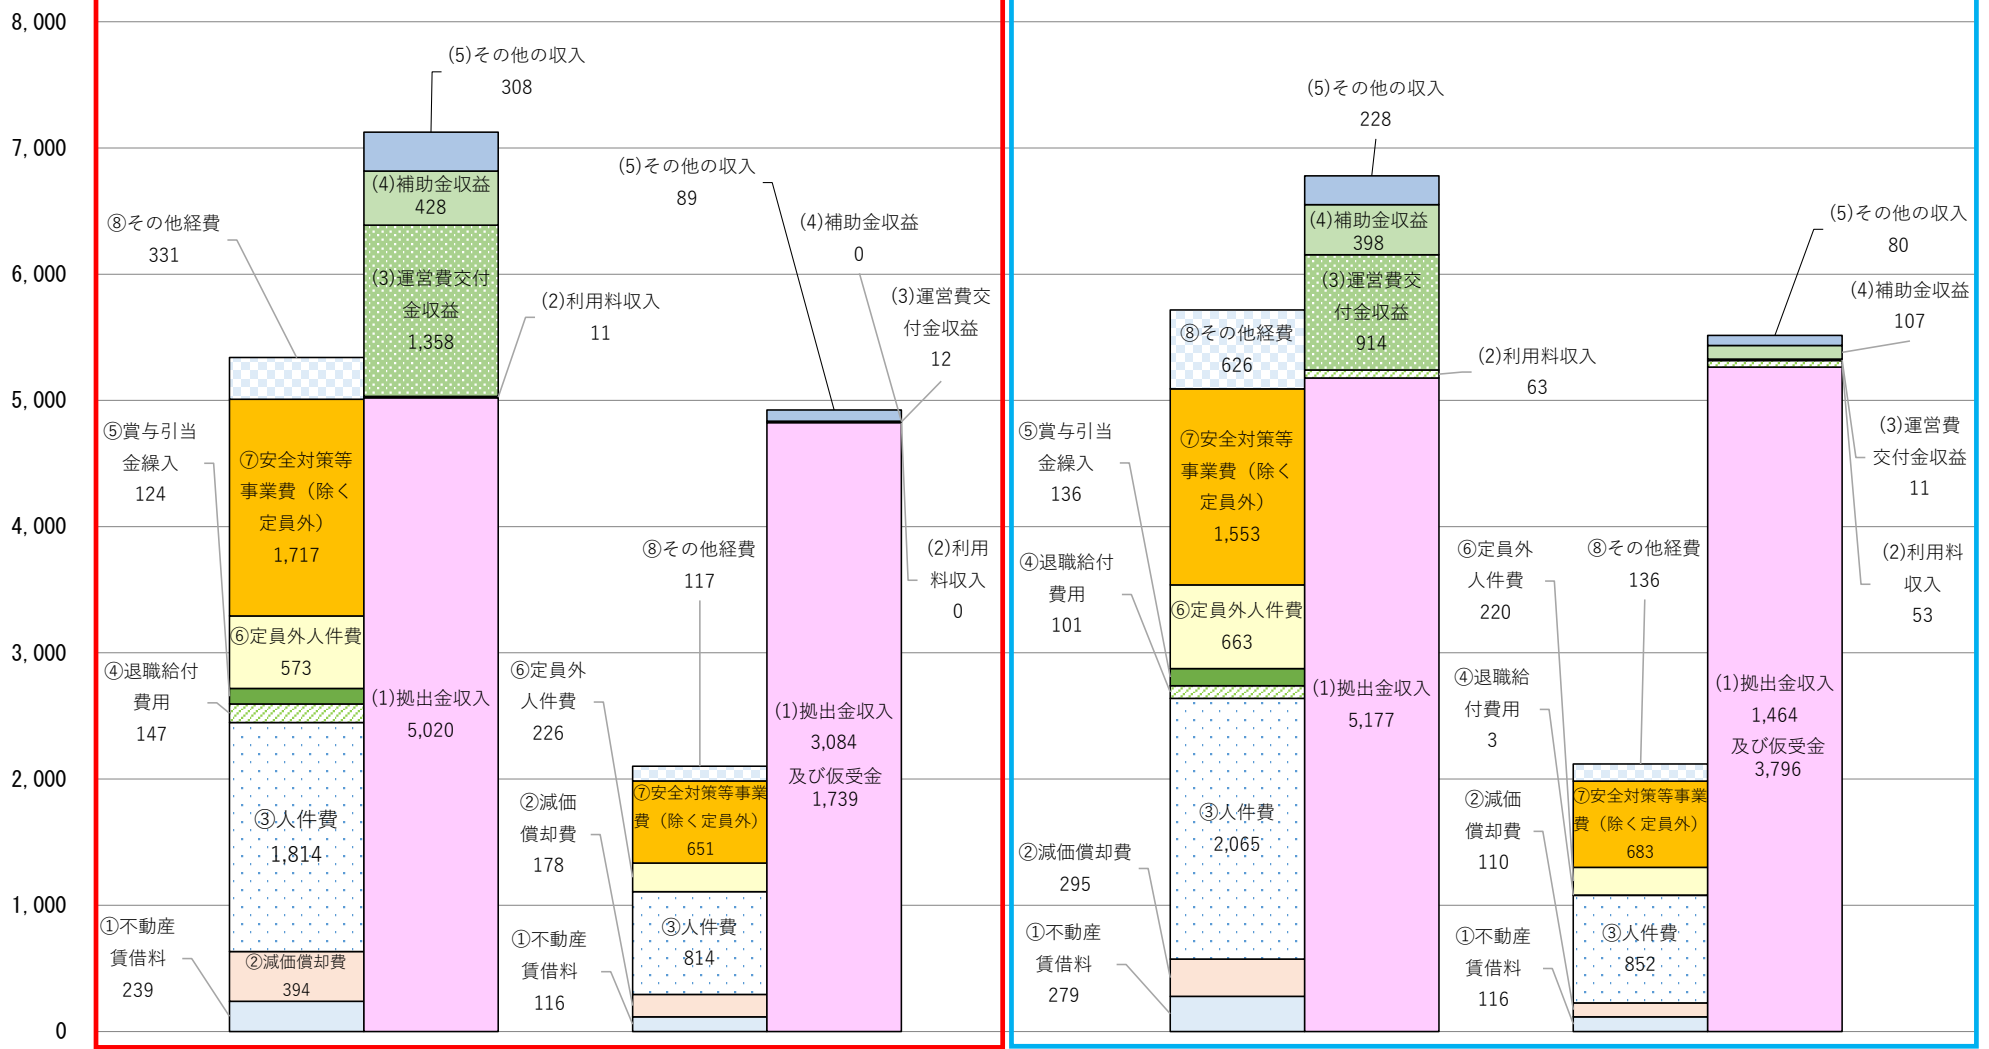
8,000
7,000
6,000
5,000
4,000
3,000
2,000
1,000
0

(5)その他の収入
308
(4)補助金収益
428
(3)運営費交付金収益
1,358
⑧その他経費
331
(2)利用料収入
11
⑤賞与引当金繰入
124
⑦安全対策等事業費（除く定員外）
1,717
⑥定員外人件費
573
④退職給付費用
147
(1)拠出金収入
5,020
③人件費
1,814
①不動産賃借料
239
②減価償却費
394

(5)その他の収入
89
(4)補助金収益
0
(3)運営費交付金収益
12
⑧その他経費
117
(2)利用料収入
0
⑥定員外人件費
226
(1)拠出金収入
3,084
及び仮受金
1,739
②減価償却費
178
⑦安全対策等事業費（除く定員外）
651
③人件費
814
①不動産賃借料
116

(5)その他の収入
228
(4)補助金収益
398
(3)運営費交付金収益
914
⑧その他経費
626
(2)利用料収入
63
⑤賞与引当金繰入
136
⑦安全対策等事業費（除く定員外）
1,553
④退職給付費用
101
⑥定員外人件費
663
(1)拠出金収入
5,177
③人件費
2,065
②減価償却費
295
①不動産賃借料
279

(5)その他の収入
80
(4)補助金収益
107
(3)運営費交付金収益
11
⑥定員外人件費
220
⑧その他経費
136
(2)利用料収入
53
④退職給付費用
3
(1)拠出金収入
1,464
及び仮受金
3,796
②減価償却費
110
⑦安全対策等事業費（除く定員外）
683
③人件費
852
①不動産賃借料
116